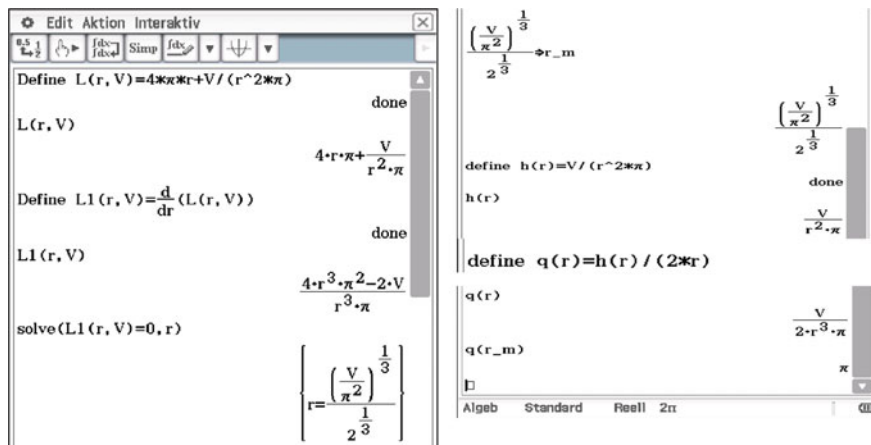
Edit Aktion Interaktiv

Simp

Define L(r, V)=4*π*r+V/(r^2*π)

done

L(r, V)

$4\cdot r\cdot\pi+\frac{V}{r^2\cdot\pi}$

Define L1(r, V)=$\frac{d}{dr}$(L(r, V))

done

L1(r, V)

$\frac{4\cdot r^3\cdot\pi^2-2\cdot V}{r^3\cdot\pi}$

solve(L1(r, V)=0, r)

$\left\{r=\frac{\left(\frac{V}{\pi^2}\right)^{\frac{1}{3}}}{2^{\frac{1}{3}}}\right\}$

$\frac{\left(\frac{V}{\pi^2}\right)^{\frac{1}{3}}}{2^{\frac{1}{3}}}$⇒r_m

$\frac{\left(\frac{V}{\pi^2}\right)^{\frac{1}{3}}}{2^{\frac{1}{3}}}$

define h(r)=V/(r^2*π)

done

h(r)

$\frac{V}{r^2\cdot\pi}$

define q(r)=h(r)/(2*r)

q(r)

$\frac{V}{2\cdot r^3\cdot\pi}$

q(r_m)

π

Algeb Standard Reell 2π